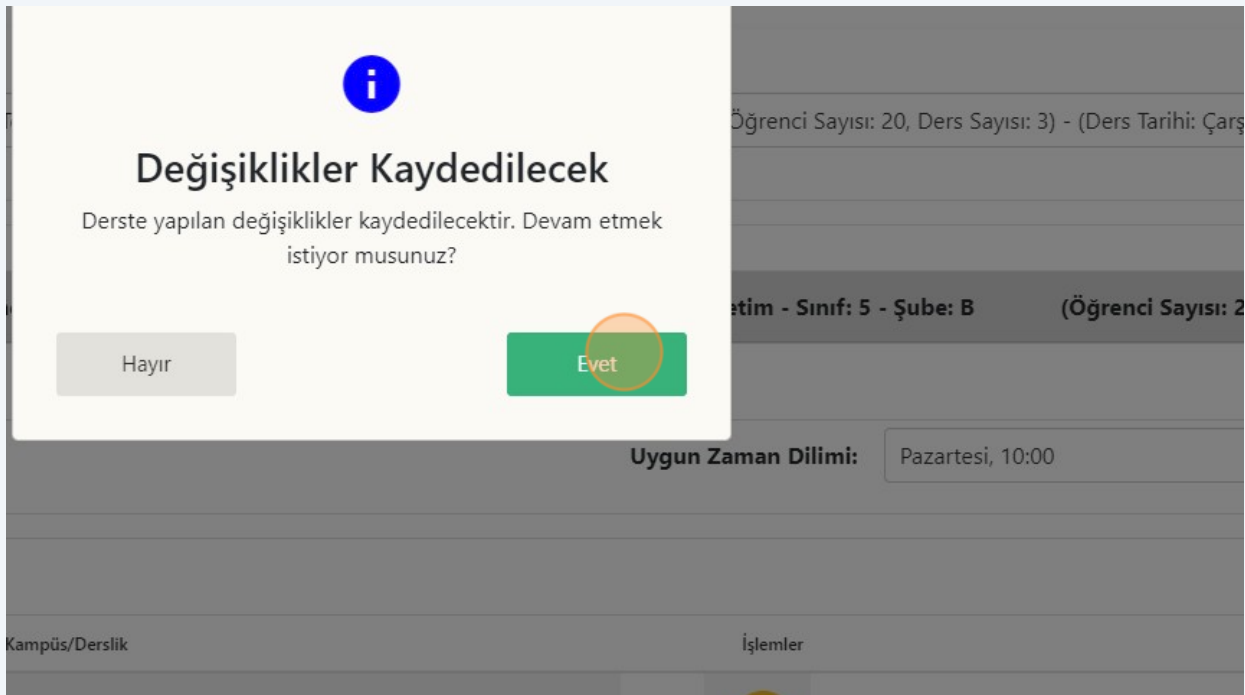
i

Değişiklikler Kaydedilecek

Derste yapılan değişiklikler kaydedilecektir. Devam etmek istiyor musunuz?

Hayır

Evet

Öğrenci Sayısı: 20, Ders Sayısı: 3) - (Ders Tarihi: Çarş

etim - Sınıf: 5 - Şube: B (Öğrenci Sayısı: 2

Uygun Zaman Dilimi: Pazartesi, 10:00

Kampüs/Derslik

İşlemler